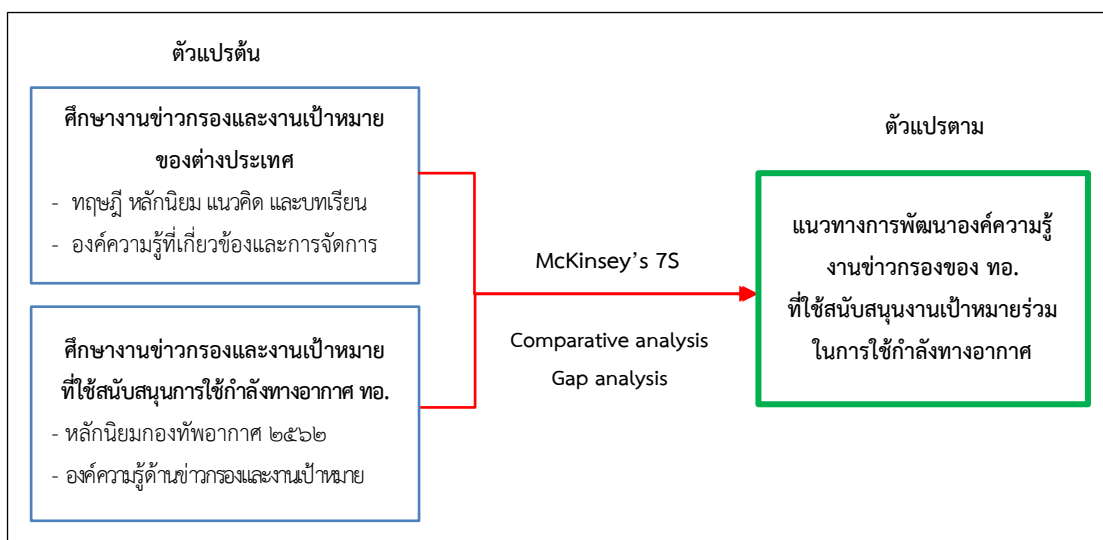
ตัวแปรต้น

ศึกษางานข่าวกรองและงานเป้าหมายของต่างประเทศ
- ทฤษฎี หลักนิยม แนวคิด และบทเรียน
- องค์ความรู้ที่เกี่ยวข้องและการจัดการ

ศึกษางานข่าวกรองและงานเป้าหมายที่ใช้สนับสนุนการใช้กำลังทางอากาศ ทอ.
- หลักนิยมกองทัพอากาศ ๒๕๖๒
- องค์ความรู้ด้านข่าวกรองและงานเป้าหมาย

McKinsey’s 7S

Comparative analysis
Gap analysis

ตัวแปรตาม

แนวทางการพัฒนาองค์ความรู้งานข่าวกรองของ ทอ. ที่ใช้สนับสนุนงานเป้าหมายร่วมในการใช้กำลังทางอากาศ